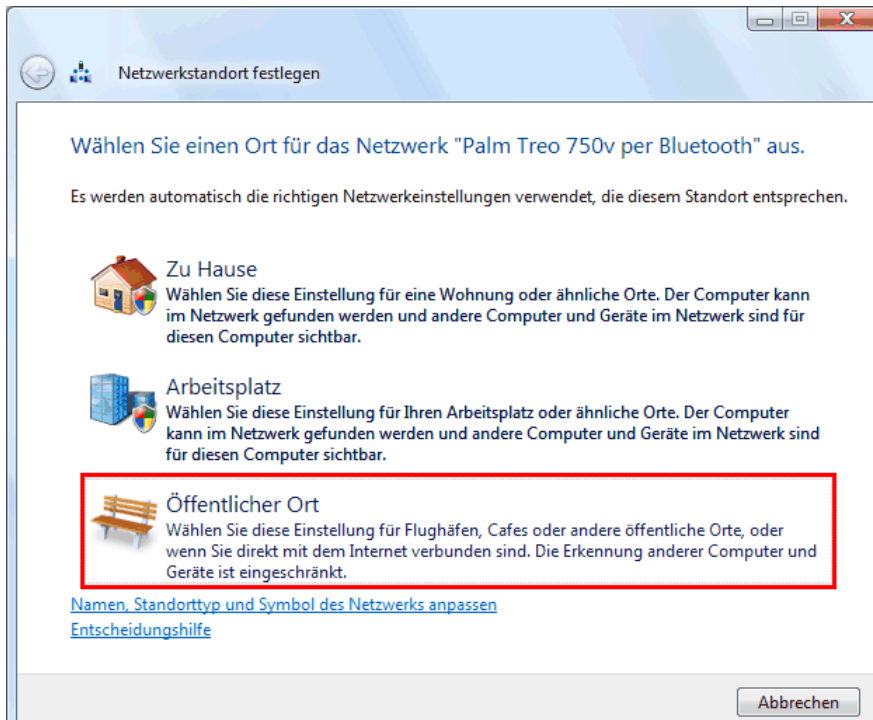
Netzwerkstandort festlegen

Wählen Sie einen Ort für das Netzwerk "Palm Treo 750v per Bluetooth" aus.

Es werden automatisch die richtigen Netzwerkeinstellungen verwendet, die diesem Standort entsprechen.

Zu Hause
Wählen Sie diese Einstellung für eine Wohnung oder ähnliche Orte. Der Computer kann im Netzwerk gefunden werden und andere Computer und Geräte im Netzwerk sind für diesen Computer sichtbar.

Arbeitsplatz
Wählen Sie diese Einstellung für Ihren Arbeitsplatz oder ähnliche Orte. Der Computer kann im Netzwerk gefunden werden und andere Computer und Geräte im Netzwerk sind für diesen Computer sichtbar.

Öffentlicher Ort
Wählen Sie diese Einstellung für Flughäfen, Cafes oder andere öffentliche Orte, oder wenn Sie direkt mit dem Internet verbunden sind. Die Erkennung anderer Computer und Geräte ist eingeschränkt.

Namen, Standorttyp und Symbol des Netzwerks anpassen
Entscheidungshilfe

Abbrechen